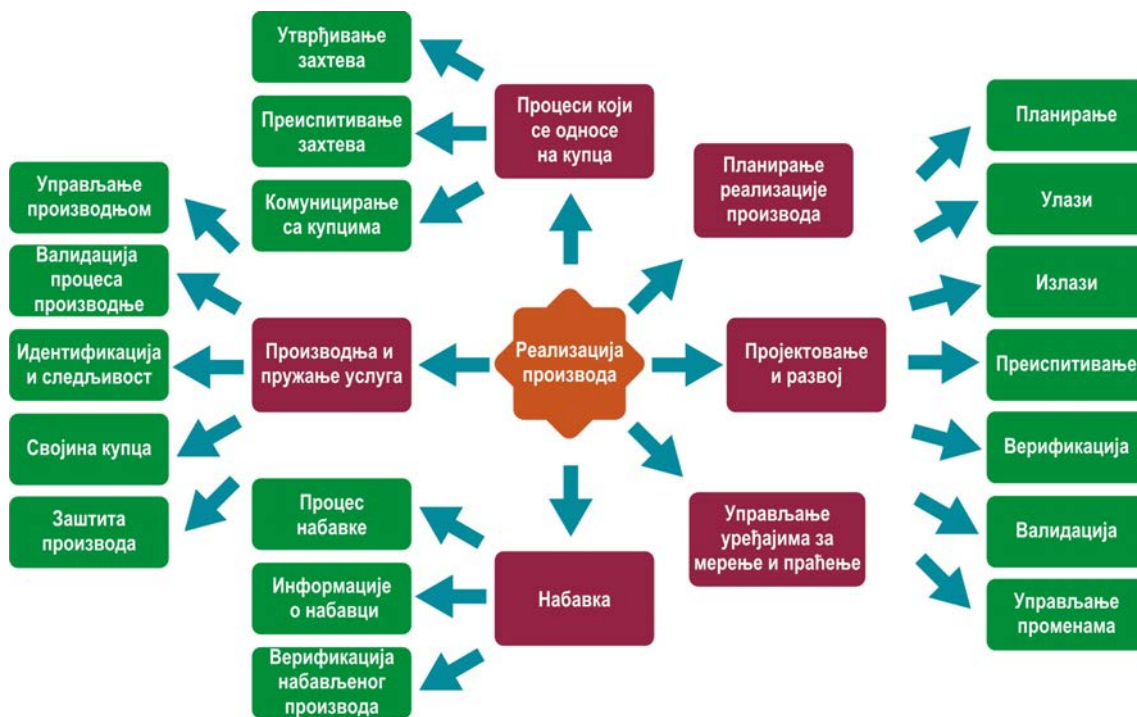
Утврђивање захтева

Преиспитивање захтева

Комуницирање са купцима

Процеси који се односе на купца

Планирање реализације производа

Планирање

Улази

Излази

Преиспитивање

Верификација

Валидација

Управљање променама

Управљање производњом

Валидација процеса производње

Идентификација и следљивост

Својина купца

Заштита производа

Производња и пружање услуга

Реализација производа

Пројектовање и развој

Управљање уређајима за мерење и праћење

Процес набавке

Информације о набавци

Верификација набављеног производа

Набавка